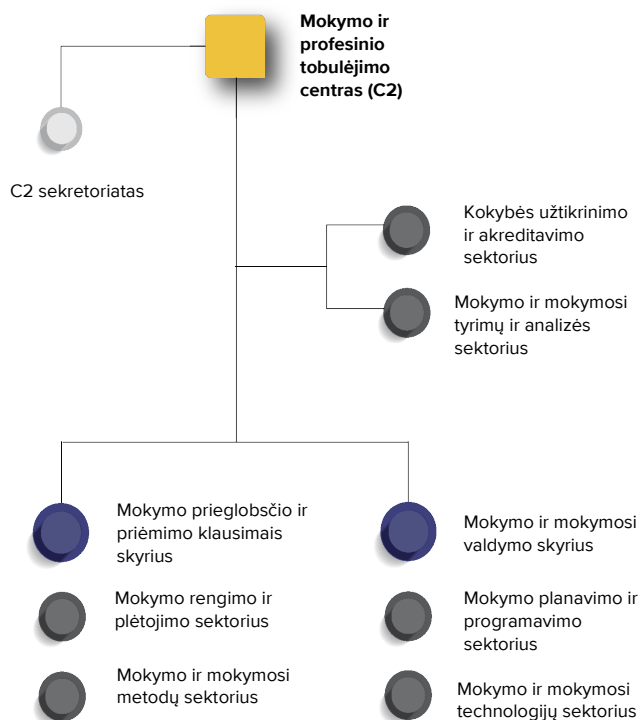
Mokymo ir profesinio tobulėjimo centras (C2)

C2 sekretoriatas

Kokybės užtikrinimo ir akreditavimo sektorius

Mokymo ir mokymosi tyrimų ir analizės sektorius

Mokymo prieglobsčio ir priėmimo klausimais skyrius

Mokymo rengimo ir plėtojimo sektorius

Mokymo ir mokymosi metodų sektorius

Mokymo ir mokymosi valdymo skyrius

Mokymo planavimo ir programavimo sektorius

Mokymo ir mokymosi technologijų sektorius